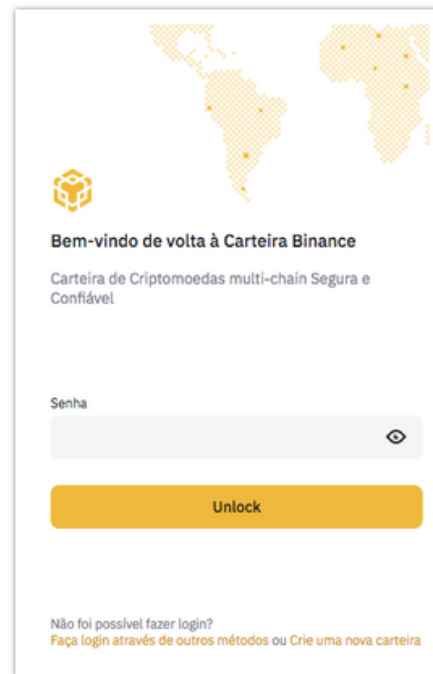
Bem-vindo de volta à Carteira Binance

Carteira de Criptomoedas multi-chain Segura e Confiável

Senha

Unlock

Não foi possível fazer login?
Faça login através de outros métodos ou Crie uma nova carteira